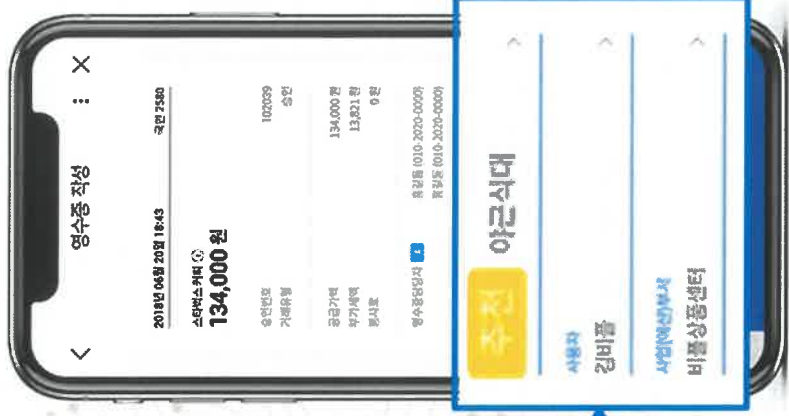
영수증 작성

2018년 06월 20일 18:43
국민 7580
스타벅스커피
134,000 원

승인번호 102099
거래유형 승인

공급가액 134,000 원
부가세액 13,821 원
봉사료 0 원

영수증담당자 홍길동 (010-2020-0000)
홍길동 (010-2020-0000)

추천
야근식대

사용자
김비용

사업부/부서
비용상품센터